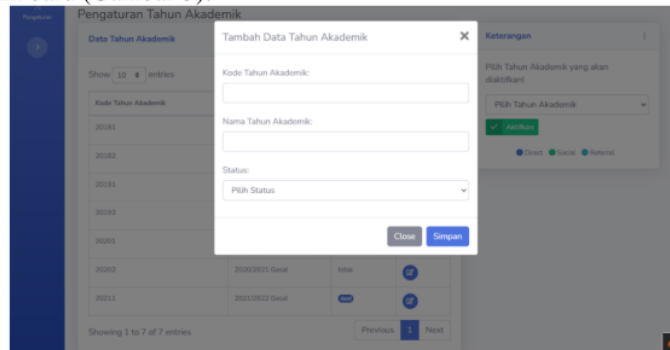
Pengaturan
Pengaturan Tahun Akademik
Data Tahun Akademik
Show 10 entries
Kode Tahun Akademik
20181
20182
20191
20192
20201
20202
20211
2020/2021 Gasal
2021/2022 Gasal
tidak
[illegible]
Showing 1 to 7 of 7 entries
Previous 1 Next

Tambah Data Tahun Akademik
×
Kode Tahun Akademik:
Nama Tahun Akademik:
Status:
Pilih Status
Close
Simpan

Keterangan
Pilih Tahun Akademik yang akan diaktifkan!
Pilih Tahun Akademik
Aktifkan
Direct Social Referral